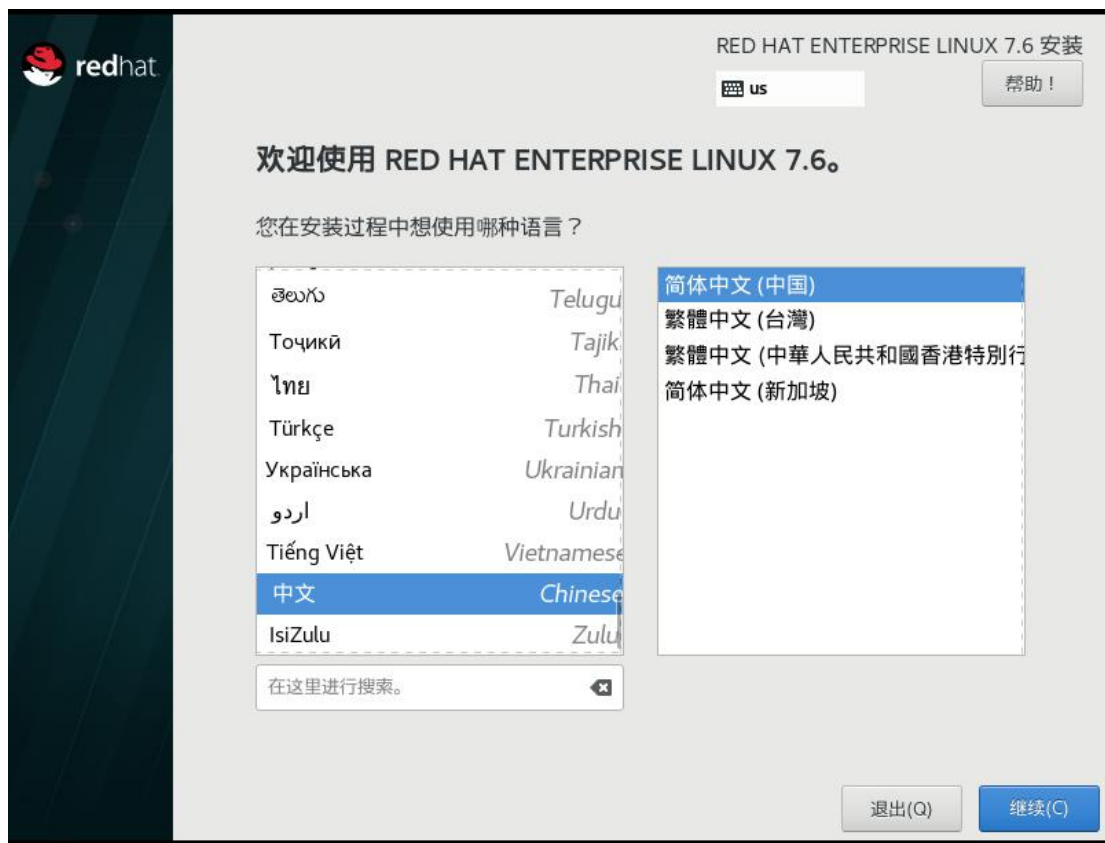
redhat

RED HAT ENTERPRISE LINUX 7.6 安装

us

帮助！

欢迎使用 RED HAT ENTERPRISE LINUX 7.6。

您在安装过程中想使用哪种语言？

| | |
|---|---|
| తెలుగు | Telugu |
| Тоҷикӣ | Tajik |
| ไทย | Thai |
| Türkçe | Turkish |
| Українська | Ukrainian |
| اردو | Urdu |
| Tiếng Việt | Vietnamese |
| 中文 | Chinese |
| IsiZulu | Zulu |

简体中文 (中国)
繁體中文 (台灣)
繁體中文 (中華人民共和國香港特別行
简体中文 (新加坡)

在这里进行搜索。

退出(Q)

继续(C)